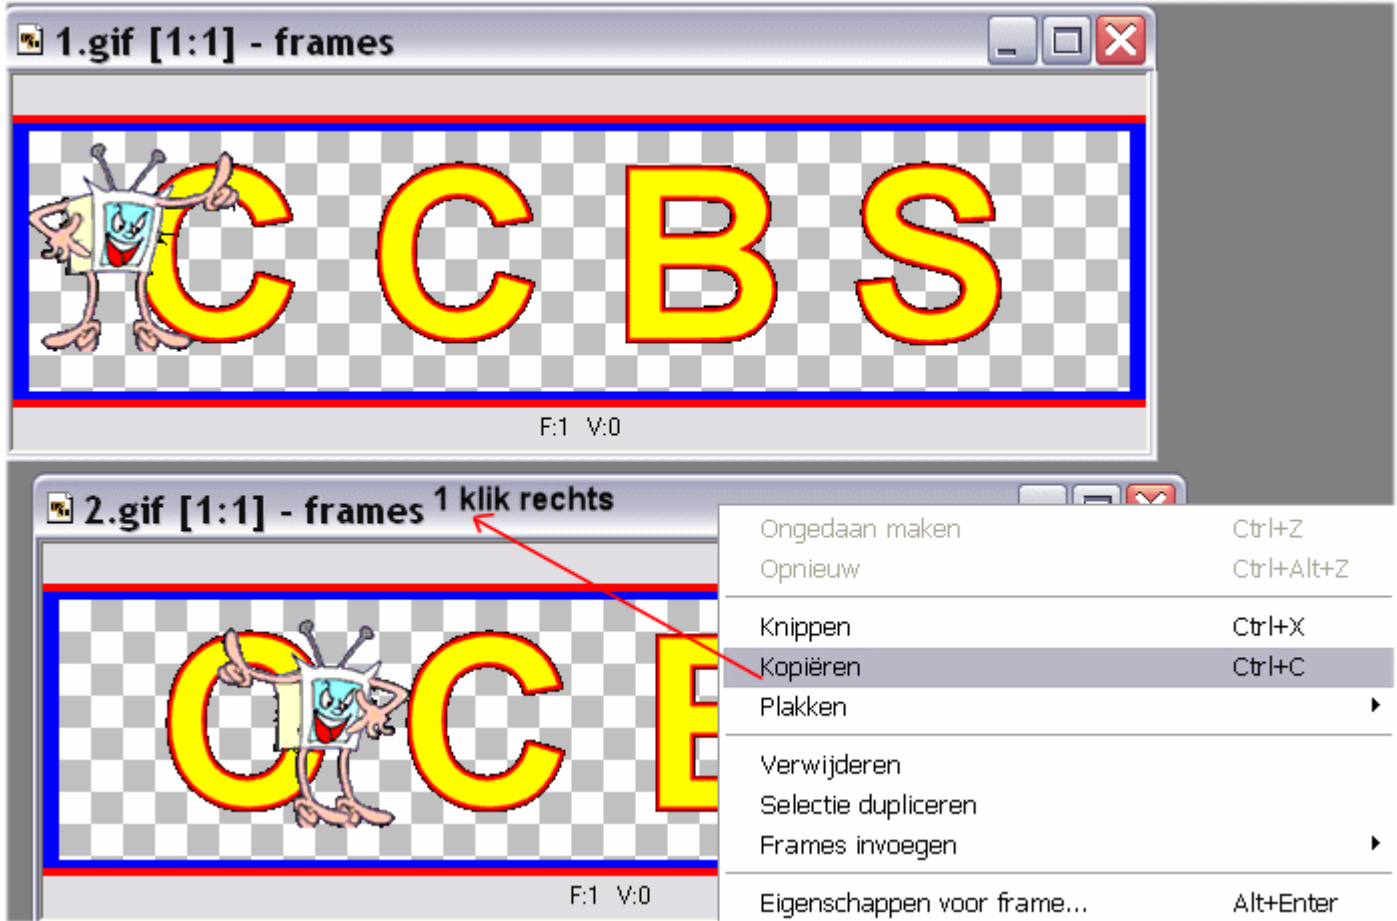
1.gif [1:1] - frames

CCBS

F:1 V:0

2.gif [1:1] - frames 1 klik rechts

CCB

F:1 V:0

| | |
|---|---|
| Ongedaan maken | Ctrl+Z |
| Opnieuw | Ctrl+Alt+Z |
| Knippen | Ctrl+X |
| Kopiëren | Ctrl+C |
| Plakken | |
| Verwijderen | |
| Selectie dupliceren | |
| Frames invoegen | |
| Eigenschappen voor frame... | Alt+Enter |